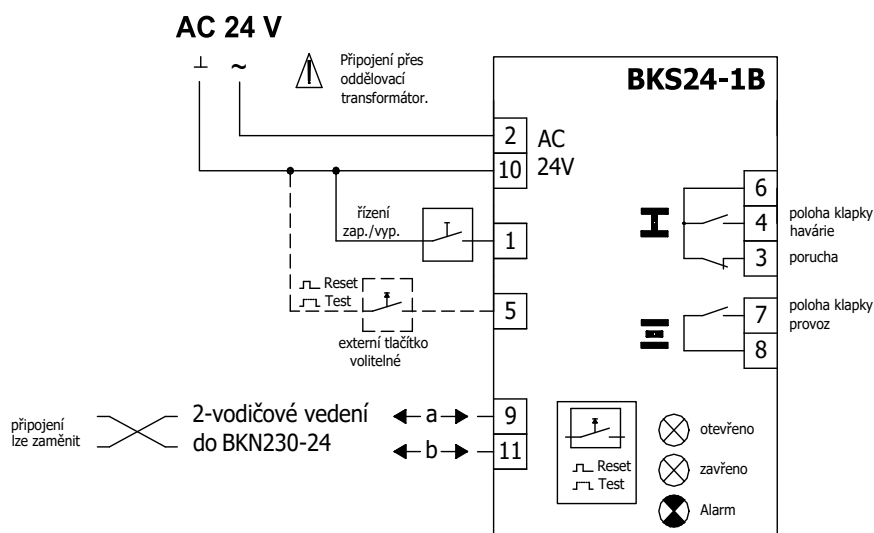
AC 24 V

⊥ ~

Připojení přes oddělovací transformátor.

BKS24-1B

2 AC
10 24V

řízení zap./vyp.

1

Reset
Test

5

externí tlačítko volitelné

6
4 poloha klapky havárie
3 porucha

7 poloha klapky provoz
8

připojení lze zaměnit

2-vodičové vedení do BKN230-24

a 9
b 11

Reset
Test

otevřeno
zavřeno
Alarm